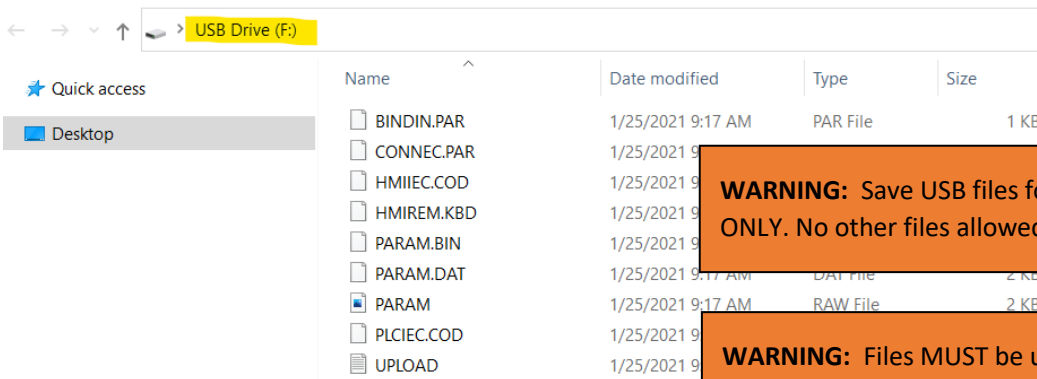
USB Drive (F:)

Quick access

Desktop

| Name | Date modified | Type | Size |
|---|---|---|---|
| BINDIN.PAR | 1/25/2021 9:17 AM | PAR File | 1 KB |
| CONNEC.PAR | 1/25/2021 9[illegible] | | |
| HMIIEC.COD | 1/25/2021 9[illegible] | | |
| HMIREM.KBD | 1/25/2021 9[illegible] | | |
| PARAM.BIN | 1/25/2021 9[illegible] | | |
| PARAM.DAT | 1/25/2021 9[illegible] | DAT File | 2 KB |
| PARAM | 1/25/2021 9:17 AM | RAW File | 2 KB |
| PLCIEC.COD | 1/25/2021 9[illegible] | | |
| UPLOAD | 1/25/2021 9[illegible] | | |

WARNING: Save USB files f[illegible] ONLY. No other files allowe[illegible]

WARNING: Files MUST be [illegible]